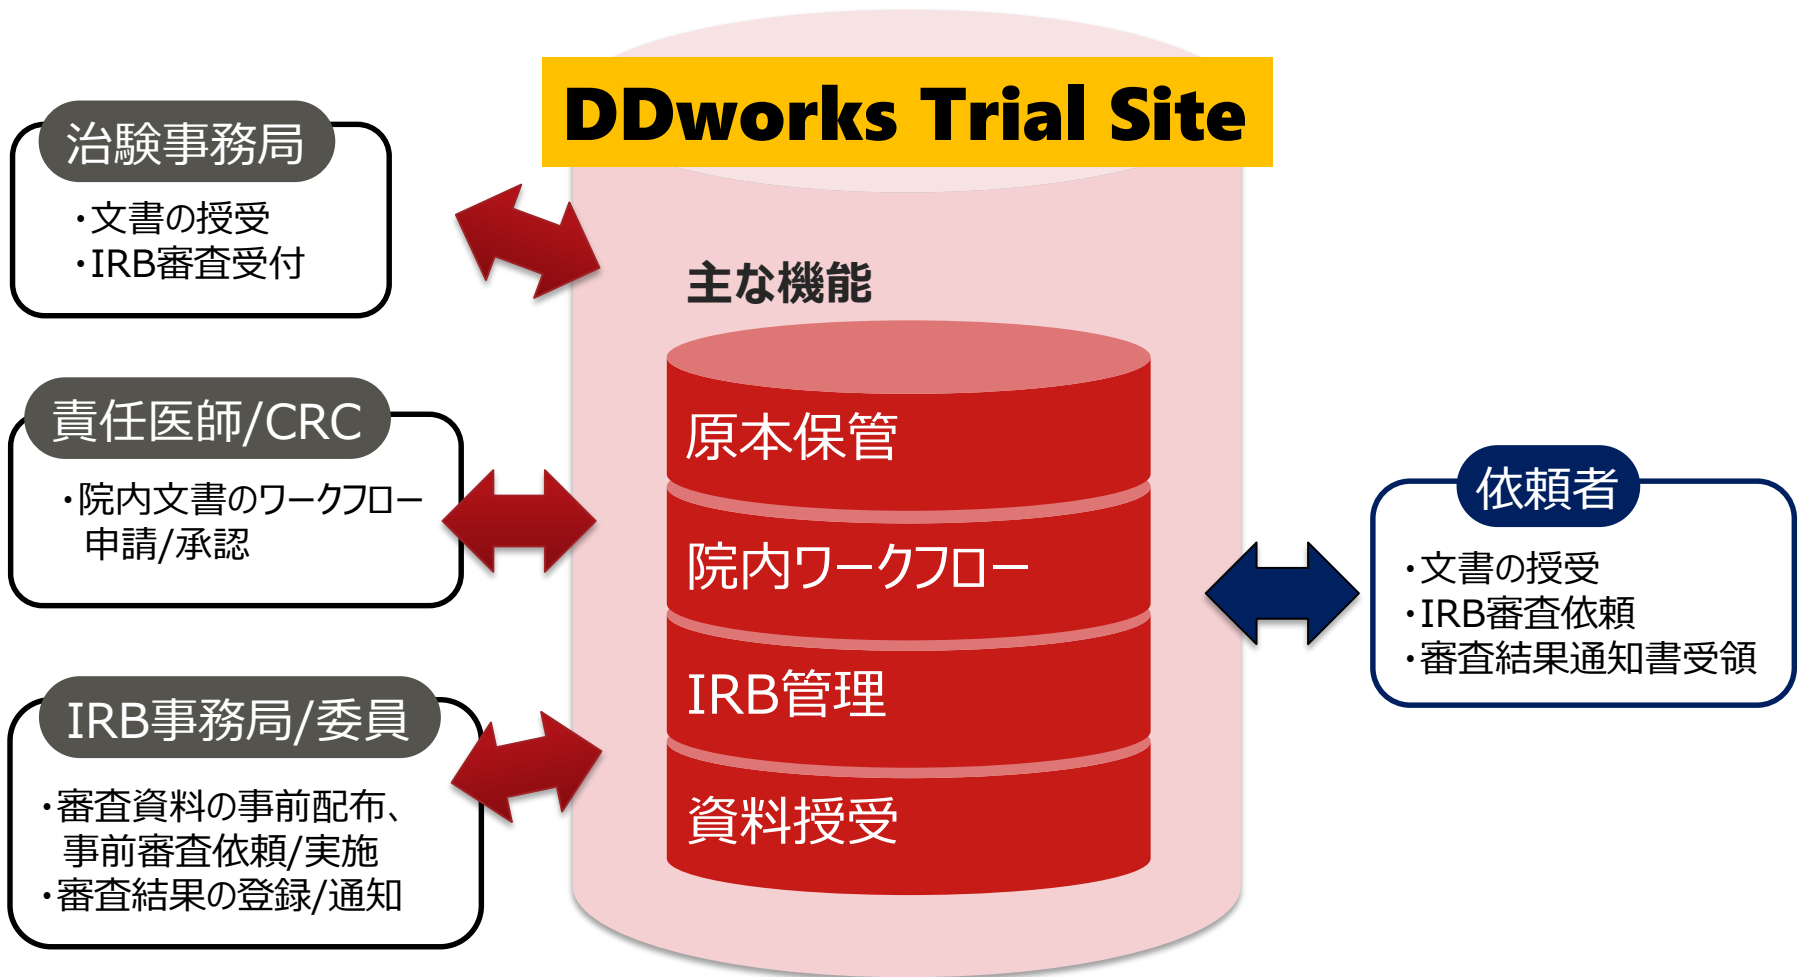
DDworks Trial Site

治験事務局
・文書の授受
・IRB審査受付

責任医師/CRC
・院内文書のワークフロー申請/承認

IRB事務局/委員
・審査資料の事前配布、事前審査依頼/実施
・審査結果の登録/通知

主な機能

原本保管

院内ワークフロー

IRB管理

資料授受

依頼者
・文書の授受
・IRB審査依頼
・審査結果通知書受領